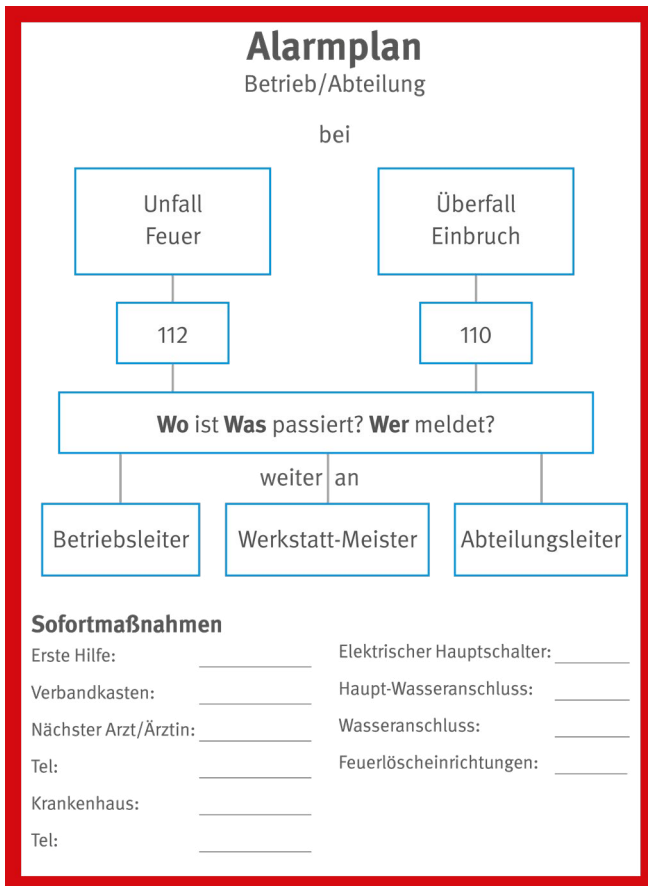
Alarmplan
Betrieb/Abteilung

bei

Unfall
Feuer

Überfall
Einbruch

112

110

**Wo** ist **Was** passiert? **Wer** meldet?

weiter an

Betriebsleiter

Werkstatt-Meister

Abteilungsleiter

**Sofortmaßnahmen**

Erste Hilfe: ____________

Verbandkasten: ____________

Nächster Arzt/Ärztin: ____________

Tel: ____________

Krankenhaus: ____________

Tel: ____________

Elektrischer Hauptschalter: ____________

Haupt-Wasseranschluss: ____________

Wasseranschluss: ____________

Feuerlöscheinrichtungen: ____________